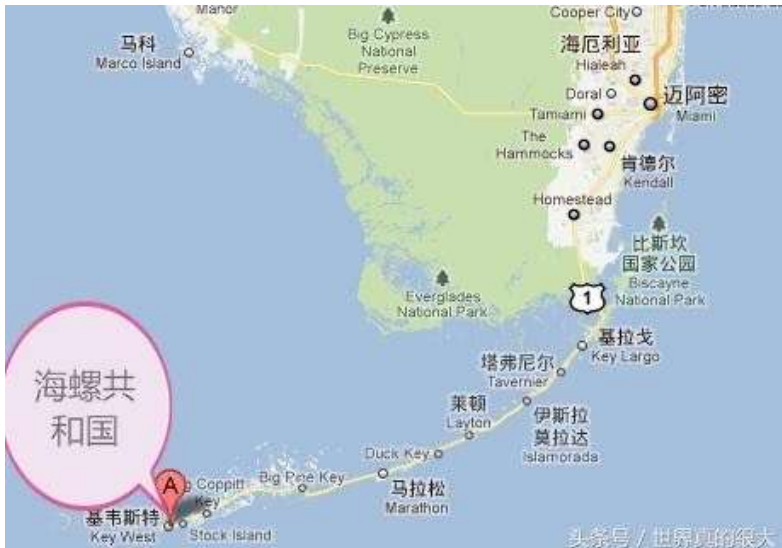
Manor
马科
Marco Island
Big Cypress National Preserve
Cooper City
海厄利亚
Hialeah
Doral
迈阿密
Miami
Tamiami
The Hammocks
肯德尔
Kendall
Homestead
比斯坎国家公园
Biscayne National Park
Everglades National Park
1
基拉戈
Key Largo
塔弗尼尔
Tavernier
莱顿
Layton
伊斯拉莫拉达
Islamorada
Duck Key
Big Pine Key
马拉松
Marathon
海螺共和国
A
Big Coppitt Key
基韦斯特
Key West
Stock Island
头条号 / 世界真的很大